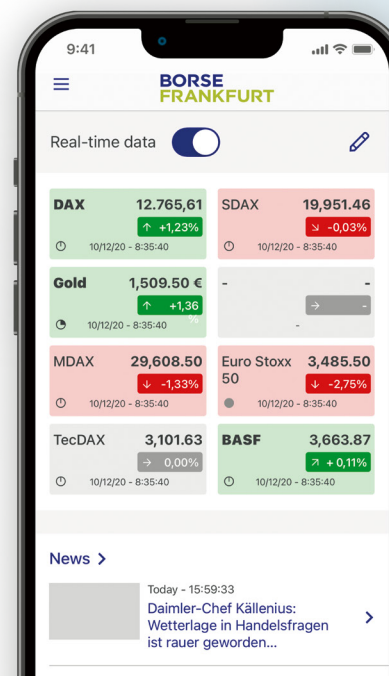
9:41

BORSE
FRANKFURT

Real-time data

| DAX 12.765,61 ↑ +1,23% 10/12/20 - 8:35:40 | SDAX 19,951.46 ↘ -0,03% 10/12/20 - 8:35:40 |
|---|---|
| Gold 1,509.50 € ↑ +1,36 10/12/20 - 8:35:40 | - - → - - |
| MDAX 29,608.50 ↓ -1,33% 10/12/20 - 8:35:40 | Euro Stoxx 50 3,485.50 ↓ -2,75% 10/12/20 - 8:35:40 |
| TecDAX 3,101.63 → 0,00% 10/12/20 - 8:35:40 | BASF 3,663.87 ↗ + 0,11% 10/12/20 - 8:35:40 |

News >

Today - 15:59:33
Daimler-Chef Källenius: Wetterlage in Handelsfragen ist rauer geworden...